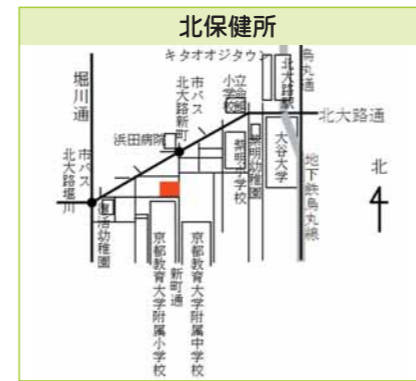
北保健所

キタオオジタウン

烏丸通

北大路駅

北大路通

堀川通

市バス 北大路新町

小学校

浜田病院

市バス 北大路堀川

紫明幼稚園

紫明小学校

大谷大学

地下鉄烏丸線

北

紫野幼稚園

京都教育大学附属小学校

新町通

京都教育大学附属中学校